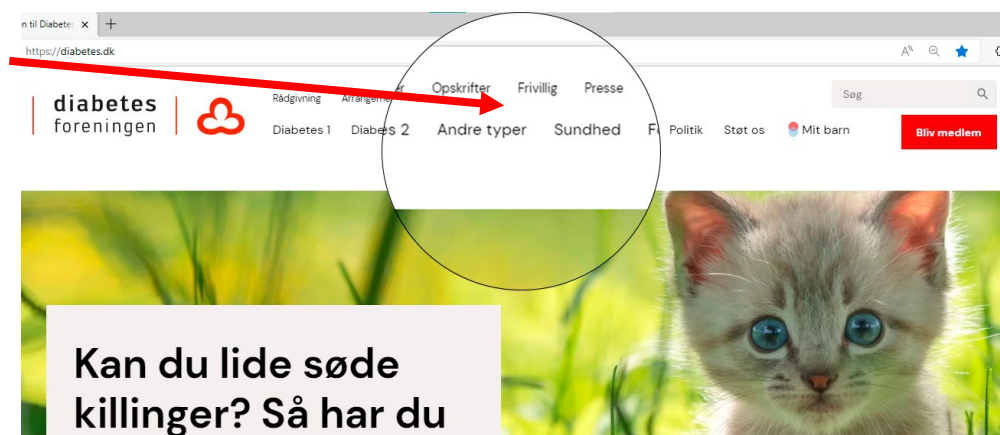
n til Diabete ×
https://diabetes.dk
diabetes foreningen
Rådgivning Arrangem r Opskrifter Frivillig Presse
Søg
Diabetes 1 Diabe 2 Andre typer Sundhed F Politik Støt os Mit barn
Bliv medlem
Kan du lide søde killinger? Så har du